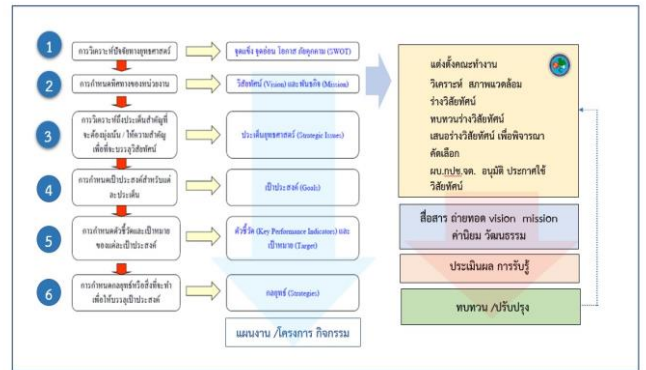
1
การวิเคราะห์ปัจจัยทางยุทธศาสตร์
จุดแข็ง จุดอ่อน โอกาส อัตตุคาม (SWOT)

2
การกำหนดทิศทางของหน่วยงาน
วิสัยทัศน์ (Vision) และพันธกิจ (Mission)

3
การวิเคราะห์ถึงประเด็นสำคัญที่จะต้องมุ่งเน้น / ให้ความสำคัญเพื่อที่จะบรรลุวิสัยทัศน์
ประเด็นยุทธศาสตร์ (Strategic Issues)

4
การกำหนดเป้าประสงค์สำหรับแต่ละประเด็น
เป้าประสงค์ (Goals)

5
การกำหนดตัวชี้วัดและเป้าหมายของแต่ละเป้าประสงค์
ตัวชี้วัด (Key Performance Indicators) และเป้าหมาย (Target)

6
การกำหนดกลยุทธ์หรือสิ่งที่จะทำเพื่อให้บรรลุเป้าประสงค์
กลยุทธ์ (Strategies)

แผนงาน /โครงการ กิจกรรม

แต่งตั้งคณะทำงาน
วิเคราะห์ สภาพแวดล้อม
ร่างวิสัยทัศน์
ทบทวนร่างวิสัยทัศน์
เสนอร่างวิสัยทัศน์ เพื่อพิจารณาคัดเลือก
ผบ.กปข.จค. อนุมัติ ประกาศใช้วิสัยทัศน์

สื่อสาร ถ่ายทอด vision mission ค่านิยม วัฒนธรรม

ประเมินผล การรับรู้

ทบทวน /ปรับปรุง